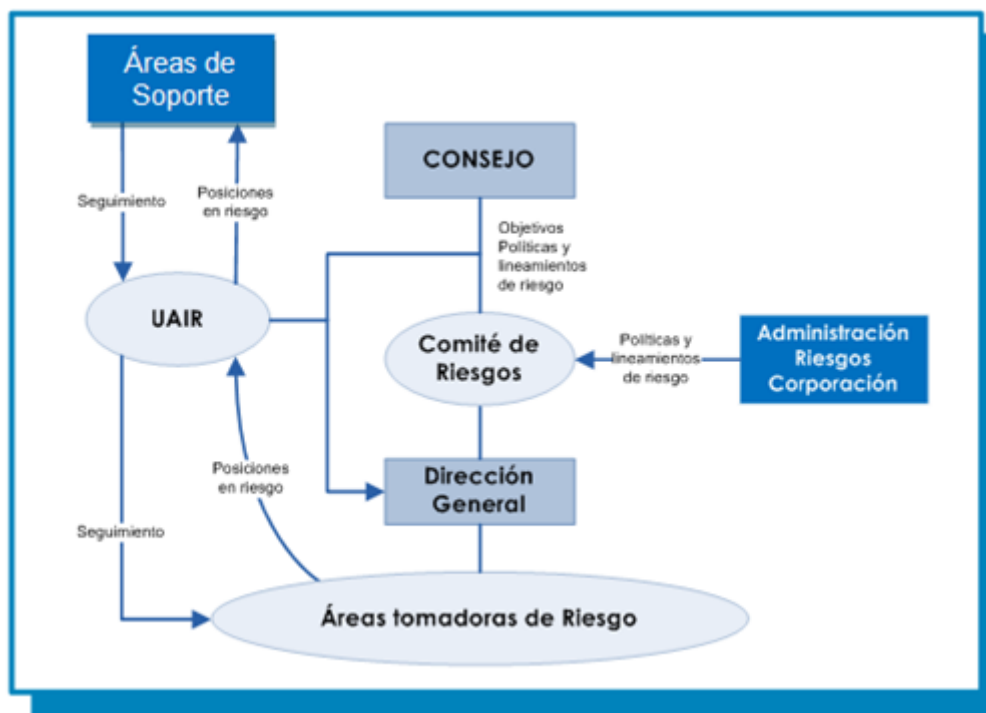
Áreas de Soporte

Seguimiento

Posiciones en riesgo

CONSEJO

Objetivos Políticas y lineamientos de riesgo

UAIR

Comité de Riesgos

Políticas y lineamientos de riesgo

Administración Riesgos Corporación

Posiciones en riesgo

Dirección General

Seguimiento

Áreas tomadoras de Riesgo